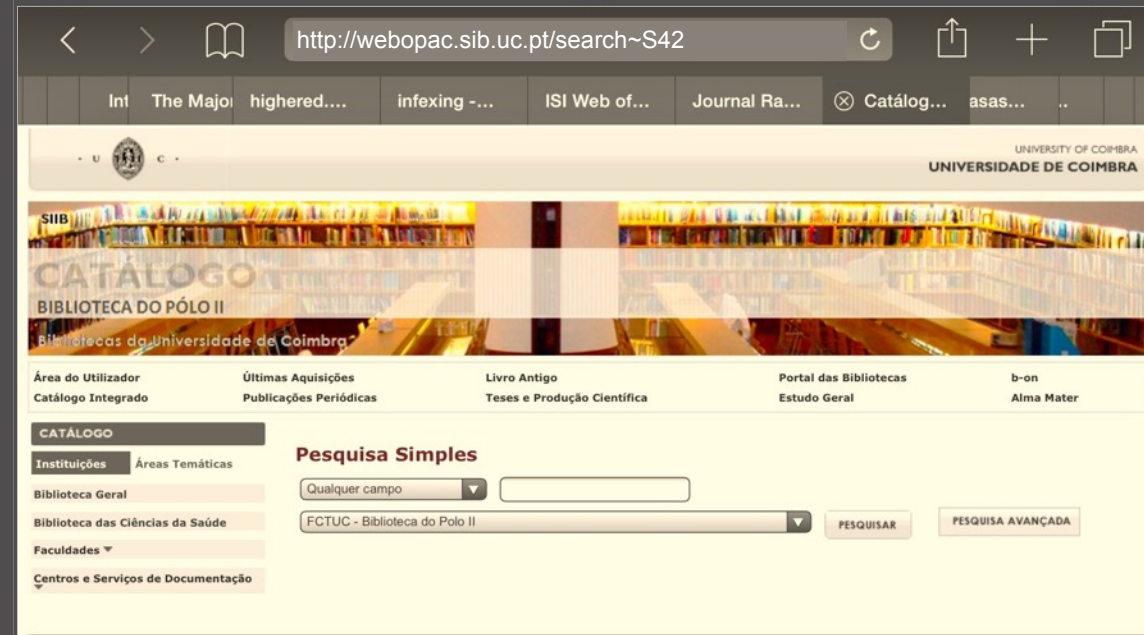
http://webopac.sib.uc.pt/search~S42

Int The Majoı highered.... infexing -... ISI Web of... Journal Ra... Catálog... asas... ..

· U C ·

UNIVERSITY OF COIMBRA
UNIVERSIDADE DE COIMBRA

SIIB

CATÁLOGO
BIBLIOTECA DO PÓLO II
Bibliotecas da Universidade de Coimbra

Área do Utilizador
Catálogo Integrado
Últimas Aquisições
Publicações Periódicas
Livro Antigo
Teses e Produção Científica
Portal das Bibliotecas
Estudo Geral
b-on
Alma Mater

CATÁLOGO
Instituições Áreas Temáticas
Biblioteca Geral
Biblioteca das Ciências da Saúde
Faculdades
Centros e Serviços de Documentação

Pesquisa Simples
Qualquer campo
FCTUC - Biblioteca do Polo II
PESQUISAR
PESQUISA AVANÇADA